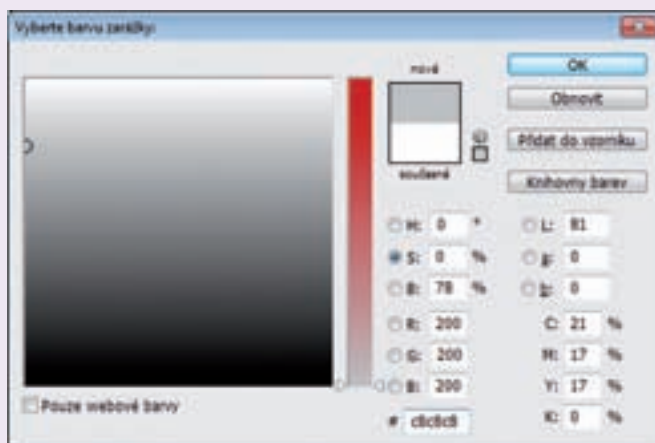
Vyberte barvu zarážky:

nová

současné

OK

Obnovit

Přidat do vzorníku

Knihovny barev

H: 0 °

S: 0 %

B: 78 %

R: 200

G: 200

B: 200

L: 81

a: 0

b: 0

C: 21 %

M: 17 %

Y: 17 %

K: 0 %

# c8c8c8

Pouze webové barvy